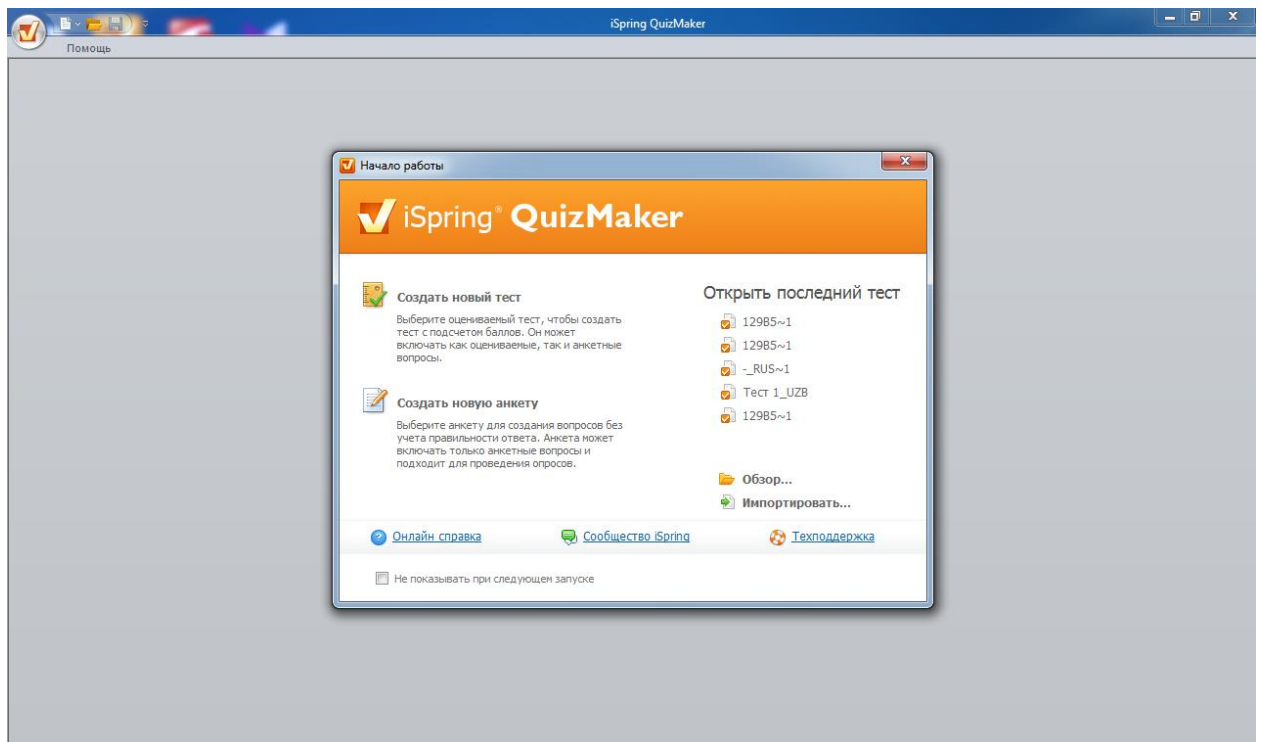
iSpring QuizMaker

Помощь

Начало работы

iSpring® QuizMaker

Создать новый тест

Выберите оцениваемый тест, чтобы создать тест с подсчетом баллов. Он может включать как оцениваемые, так и анкетные вопросы.

Создать новую анкету

Выберите анкету для создания вопросов без учета правильности ответа. Анкета может включать только анкетные вопросы и подходит для проведения опросов.

Открыть последний тест

129B5~1

129B5~1

-_RUS~1

Тест 1_UZB

129B5~1

Обзор...

Импортировать...

Онлайн справка

Сообщество iSpring

Техподдержка

Не показывать при следующем запуске